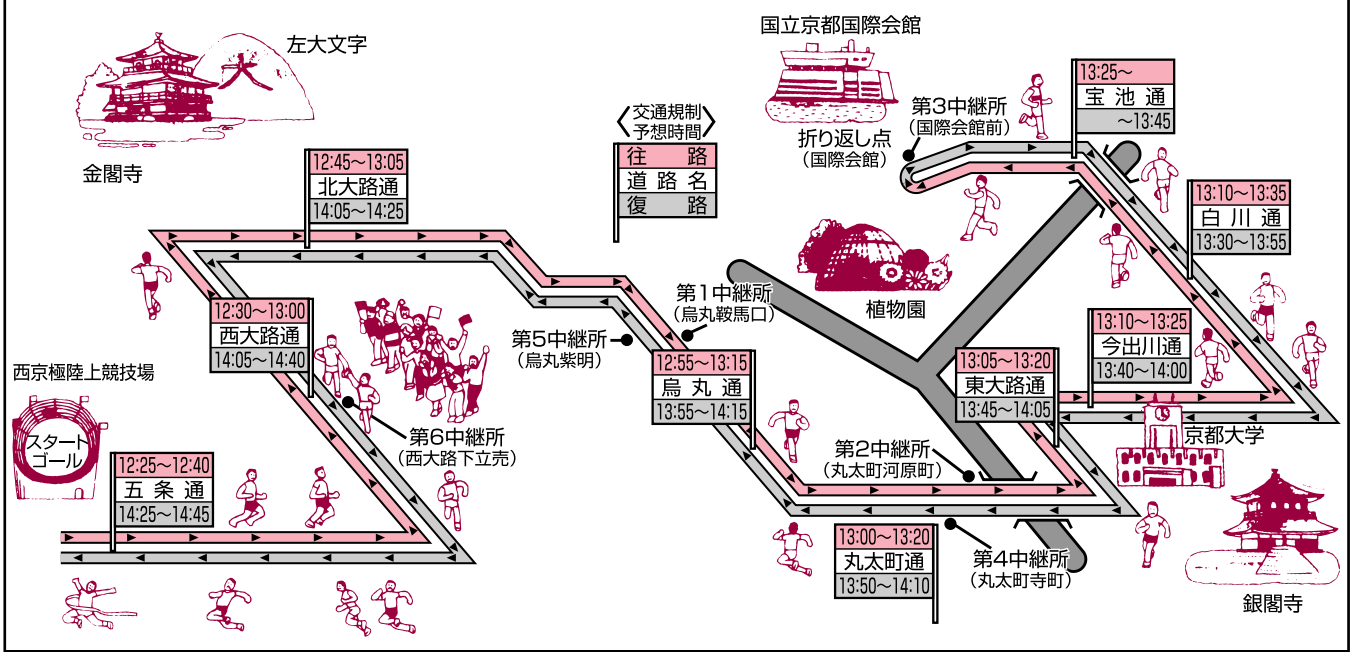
左大文字

金閣寺

国立京都国際会館

折り返し点
（国際会館）

第3中継所
（国際会館前）

13:25〜
宝池通
〜13:45

交通規制
予想時間

| 往路 |
|---|
| 道路名 |
| 復路 |

12:45〜13:05
北大路通
14:05〜14:25

13:10〜13:35
白川通
13:30〜13:55

植物園

第1中継所
（烏丸鞍馬口）

第5中継所
（烏丸紫明）

12:30〜13:00
西大路通
14:05〜14:40

13:10〜13:25
今出川通
13:40〜14:00

西京極陸上競技場

スタート
ゴール

12:55〜13:15
烏丸通
13:55〜14:15

13:05〜13:20
東大路通
13:45〜14:05

京都大学

第6中継所
（西大路下立売）

第2中継所
（丸太町河原町）

12:25〜12:40
五条通
14:25〜14:45

13:00〜13:20
丸太町通
13:50〜14:10

第4中継所
（丸太町寺町）

銀閣寺